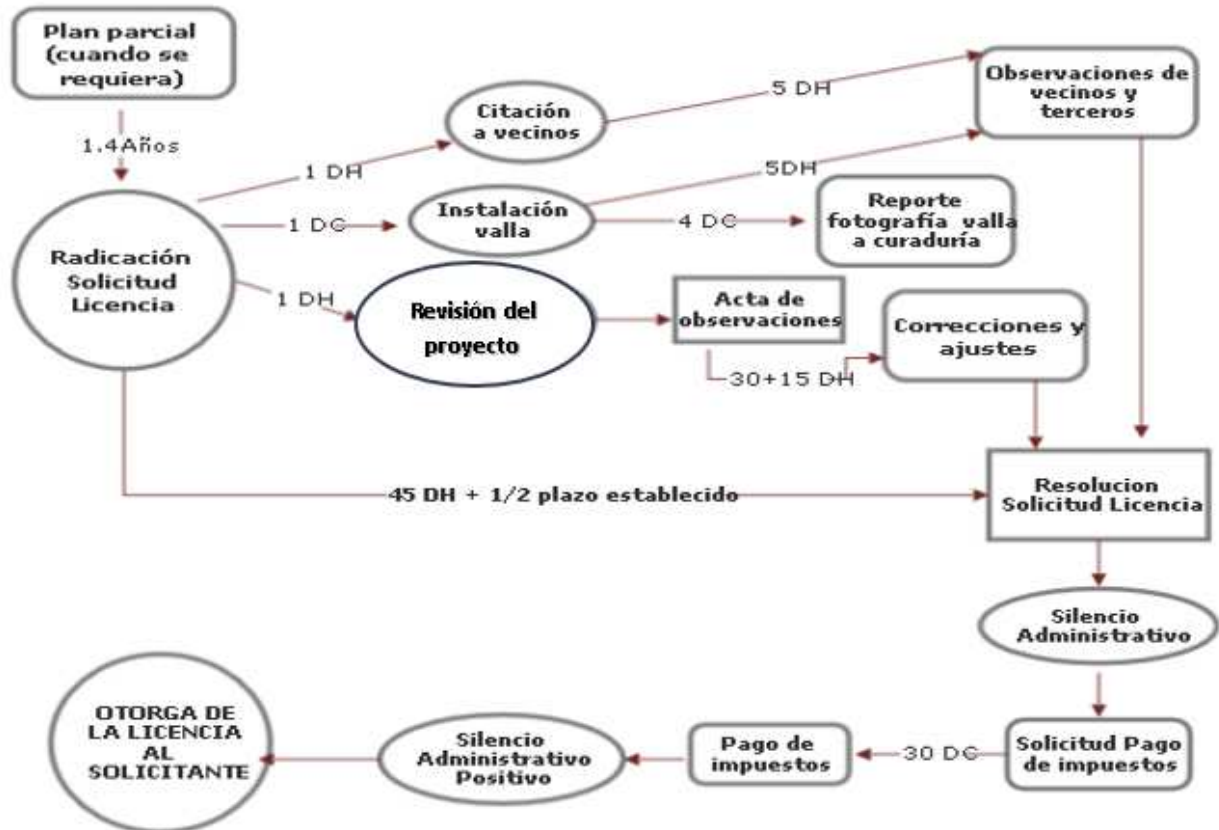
Plan parcial (cuando se requiera)

1.4Años

Radicación Solicitud Licencia

1 DH

Citación a vecinos

5 DH

Observaciones de vecinos y terceros

1 DC

Instalación valla

5DH

4 DC

Reporte fotografía valla a curaduría

1 DH

Revisión del proyecto

Acta de observaciones

30+15 DH

Correcciones y ajustes

45 DH + 1/2 plazo establecido

Resolucion Solicitud Licencia

Silencio Administrativo

Solicitud Pago de impuestos

30 DC

Pago de impuestos

Silencio Administrativo Positivo

OTORGA DE LA LICENCIA AL SOLICITANTE